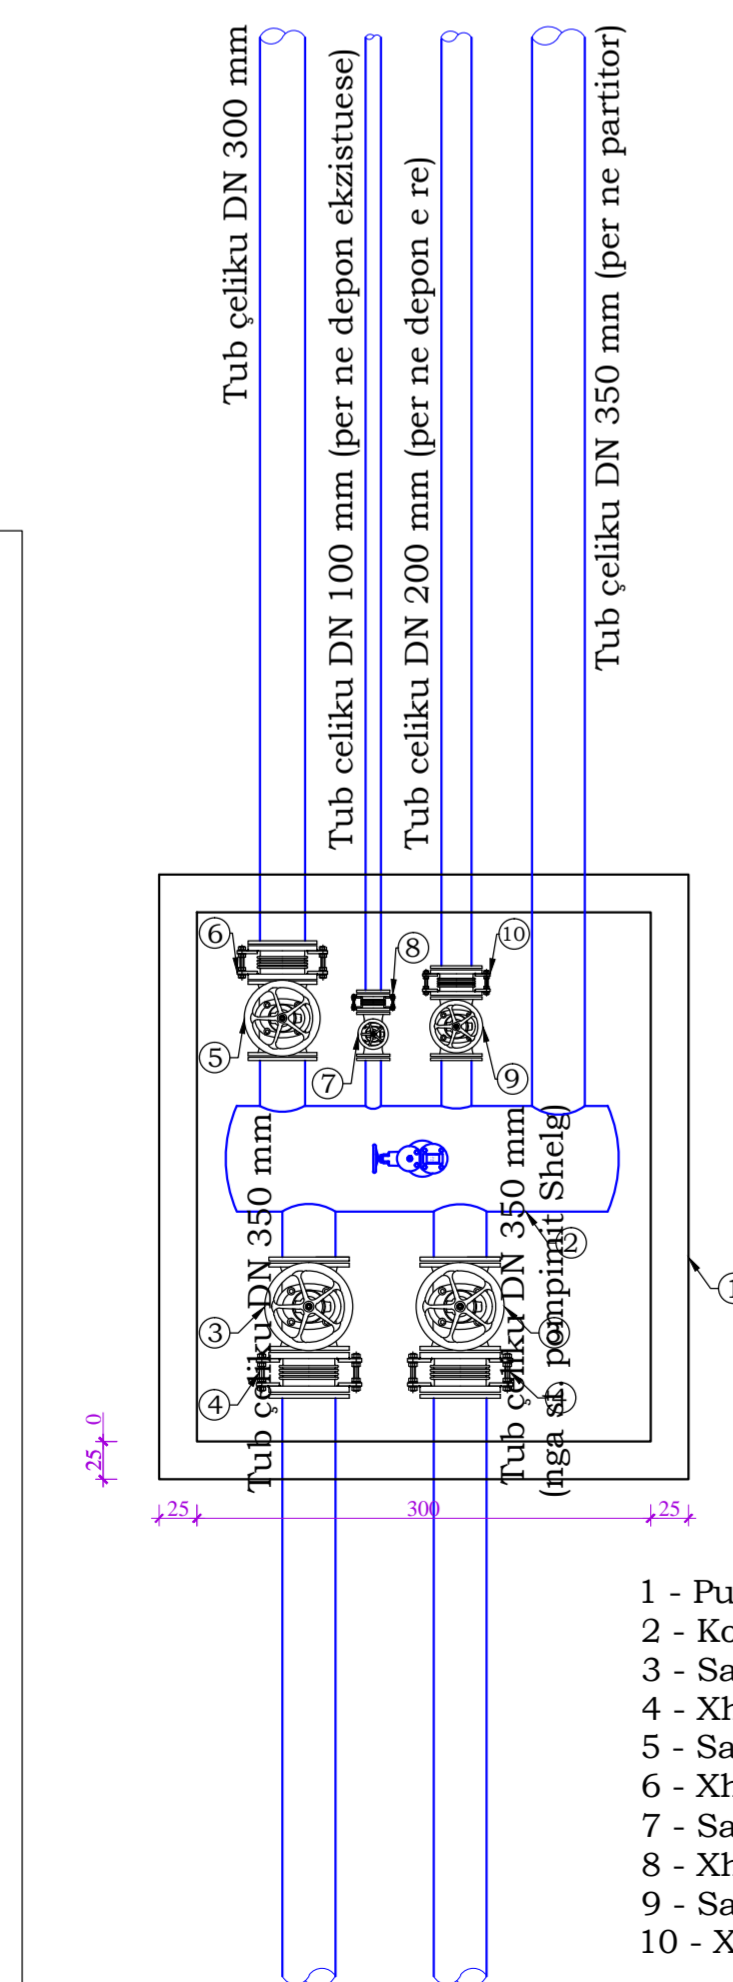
Tub çeliku DN 300 mm

Tub çeliku DN 100 mm (per ne depon ekzistuese)

Tub çeliku DN 200 mm (per ne depon e re)

Tub çeliku DN 350 mm (per ne partitor)

Tub çeliku DN 350 mm

Tub çeliku DN 350 mm (nga st. pompimit Shelg)

1
2
3
4
5
6
7
8
9
10

25
0
25
300
25

1 - Pu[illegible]
2 - Ko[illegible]
3 - Sa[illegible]
4 - Xh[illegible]
5 - Sa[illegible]
6 - Xh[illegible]
7 - Sa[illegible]
8 - Xh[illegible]
9 - Sa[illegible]
10 - X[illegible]